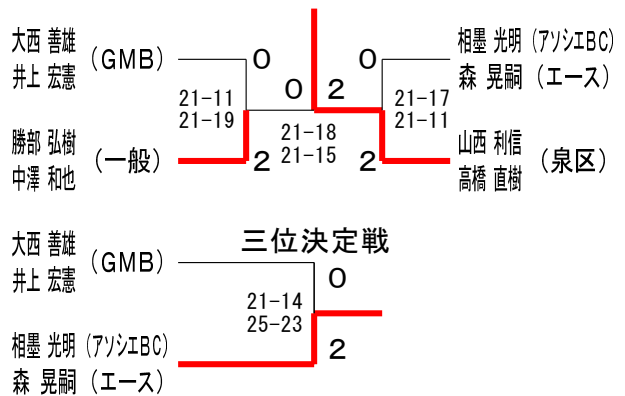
大西 善雄
井上 宏憲
（GMB）
0
21-11
21-19
勝部 弘樹
中澤 和也
（一般）
2
0
2
21-18
21-15
相墨 光明（アソシエBC）
森 晃嗣（エース）
0
21-17
21-11
山西 利信
高橋 直樹
（泉区）
2

三位決定戦
大西 善雄
井上 宏憲
（GMB）
0
21-14
25-23
相墨 光明（アソシエBC）
森 晃嗣（エース）
2